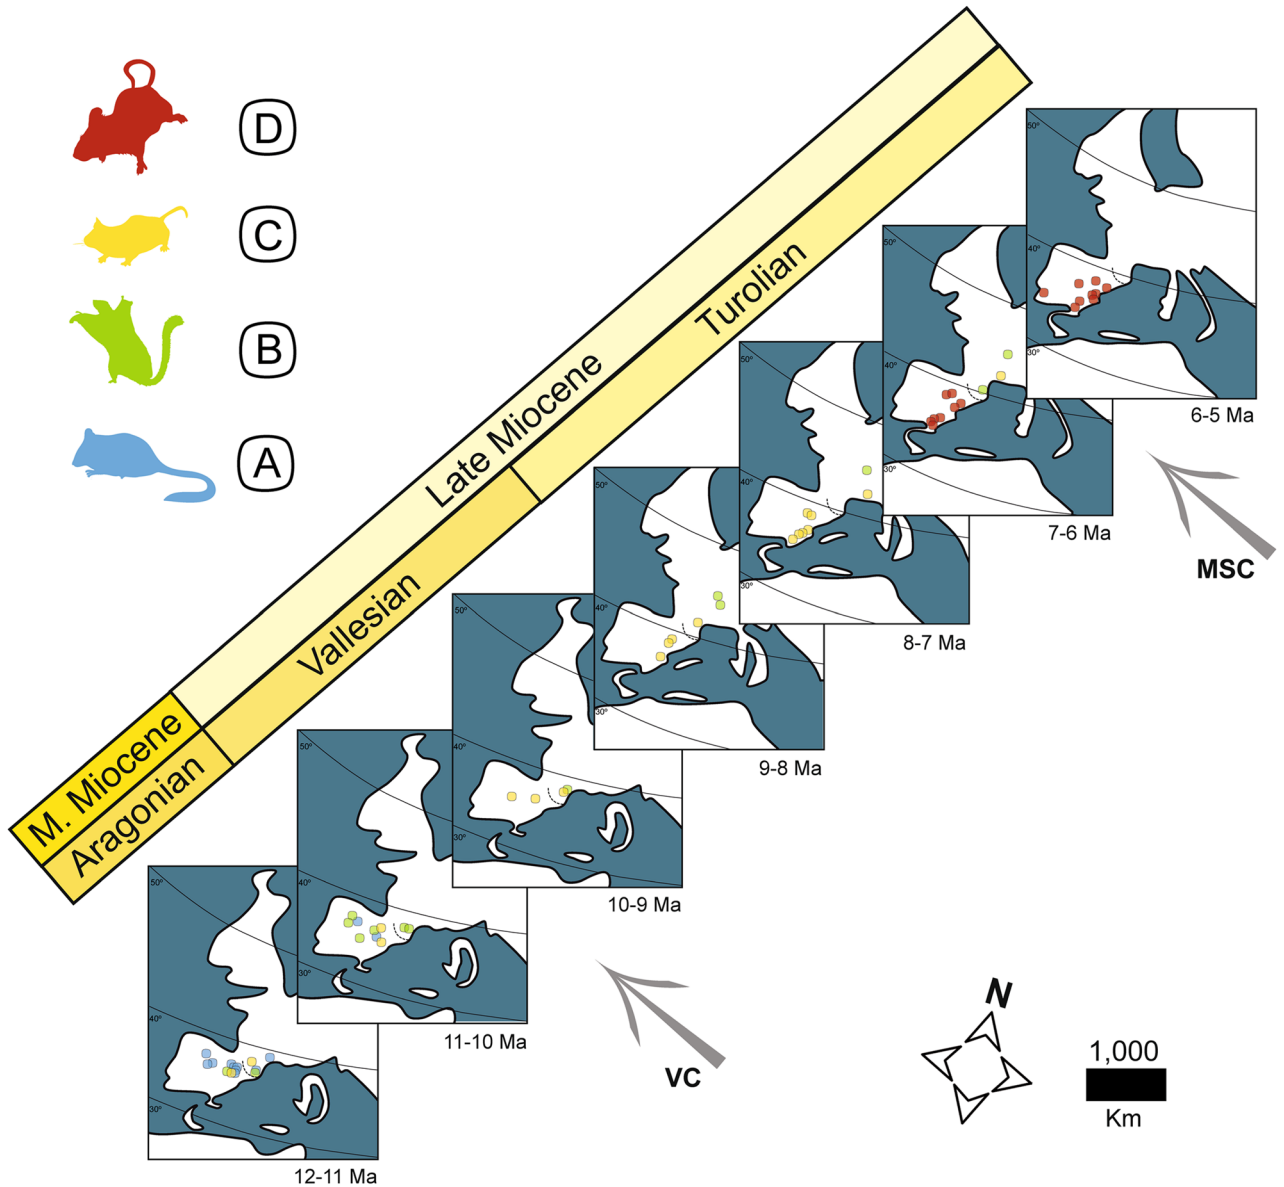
D
C
B
A

Late Miocene
M. Miocene
Turolian
Vallesian
Aragonian

50°
40°
30°
6-5 Ma

50°
40°
30°
7-6 Ma

50°
40°
30°
8-7 Ma

50°
40°
30°
9-8 Ma

50°
40°
30°
10-9 Ma

50°
40°
30°
11-10 Ma

50°
40°
30°
12-11 Ma

MSC

VC

N

1,000
Km